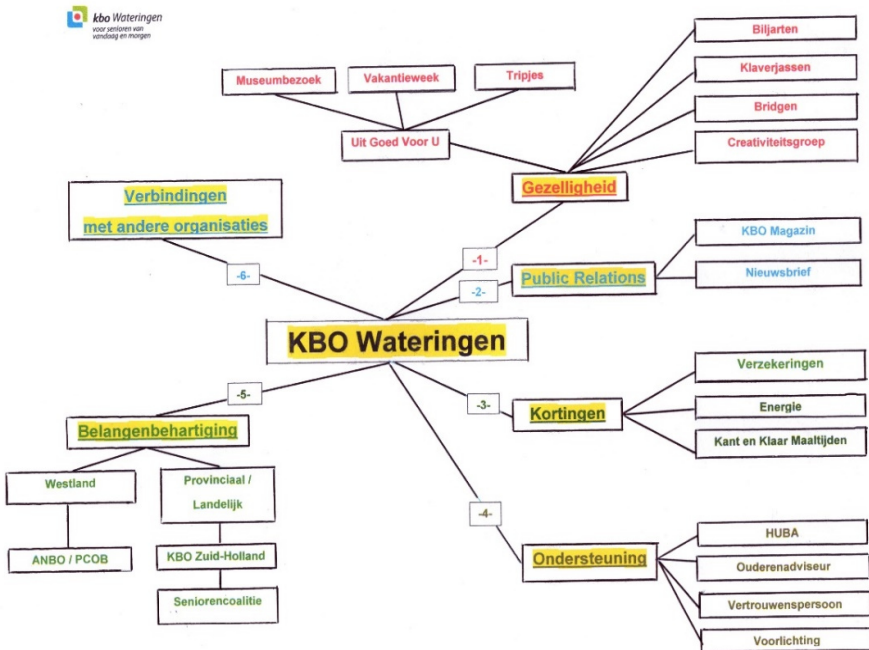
kbo Wateringen
voor senioren van vandaag en morgen

Museumbezoek
Vakantieweek
Tripjes
Uit Goed Voor U

Biljarten
Klaverjassen
Bridgen
Creativiteitsgroep

Gezelligheid

Verbindingen met andere organisaties

-1-
-2-
-6-

Public Relations
KBO Magazin
Nieuwsbrief

KBO Wateringen

-5-
-3-

Belangenbehartiging
Kortingen
Verzekeringen
Energie
Kant en Klaar Maaltijden

Westland
Provinciaal / Landelijk
ANBO / PCOB
KBO Zuid-Holland
Seniorencoalitie

-4-

Ondersteuning
HUBA
Ouderenadviseur
Vertrouwenspersoon
Voorlichting